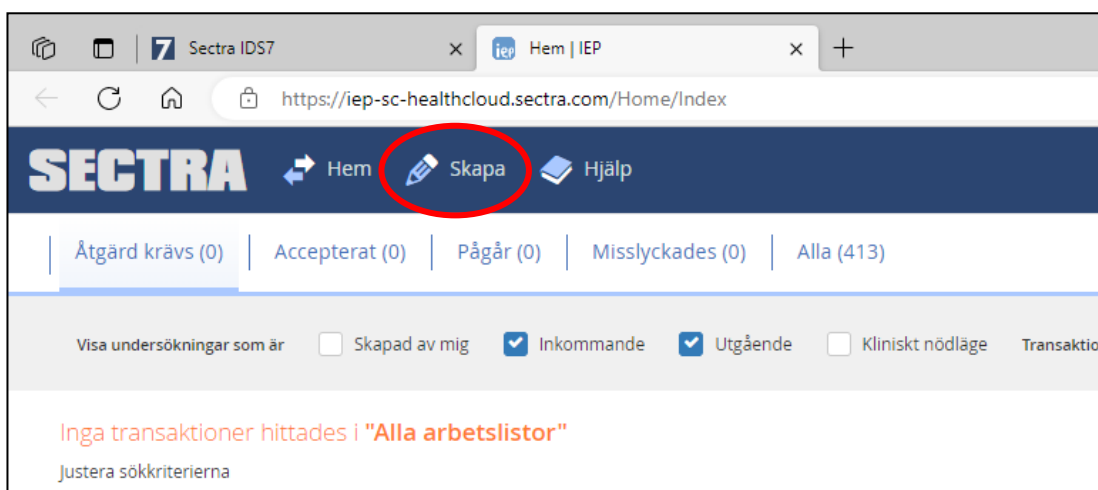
7 Sectra IDS7 ×
iep Hem | IEP ×
+

https://iep-sc-healthcloud.sectra.com/Home/Index

SECTRA Hem Skapa Hjälp

Åtgärd krävs (0) | Accepterat (0) | Pågår (0) | Misslyckades (0) | Alla (413)

Visa undersökningar som är Skapad av mig Inkommande Utgående Kliniskt nödläge Transaktio

Inga transaktioner hittades i "Alla arbetslistor"

Justera sökkriterierna